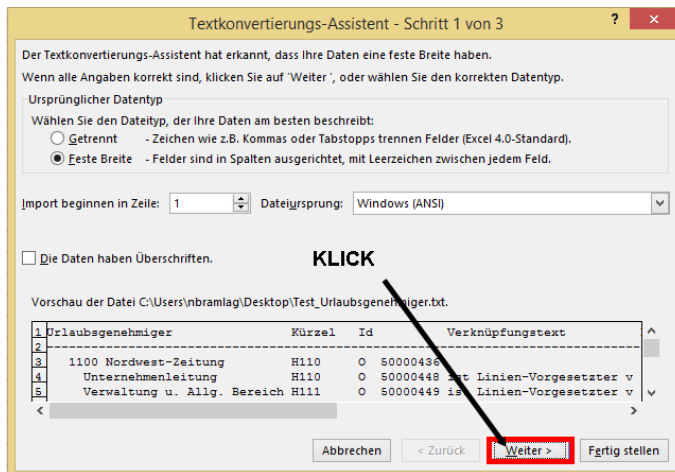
Textkonvertierungs-Assistent - Schritt 1 von 3

?

Der Textkonvertierungs-Assistent hat erkannt, dass Ihre Daten eine feste Breite haben.

Wenn alle Angaben korrekt sind, klicken Sie auf 'Weiter ', oder wählen Sie den korrekten Datentyp.

Ursprünglicher Datentyp

Wählen Sie den Dateityp, der Ihre Daten am besten beschreibt:

Getrennt - Zeichen wie z.B. Kommas oder Tabstopps trennen Felder (Excel 4.0-Standard).

Feste Breite - Felder sind in Spalten ausgerichtet, mit Leerzeichen zwischen jedem Feld.

Import beginnen in Zeile: 1

Dateiursprung: Windows (ANSI)

Die Daten haben Überschriften.

KLICK

Vorschau der Datei C:\Users\nbramlag\Desktop\Test_Urlaubsgenehmiger.txt.

| | | | | | |
|---|---|---|---|---|---|
| 1 | Urlaubsgenehmiger | Kürzel | Id | | Verknüpfungstext |
| 2 | | | | | |
| 3 | 1100 Nordwest-Zeitung | H110 | O | 50000436 | |
| 4 | Unternehmenleitung | H110 | O | 50000448 | ist Linien-Vorgesetzter v |
| 5 | Verwaltung u. Allg. Bereich | H111 | O | 50000449 | ist Linien-Vorgesetzter v |

Abbrechen

< Zurück

Weiter >

Fertig stellen